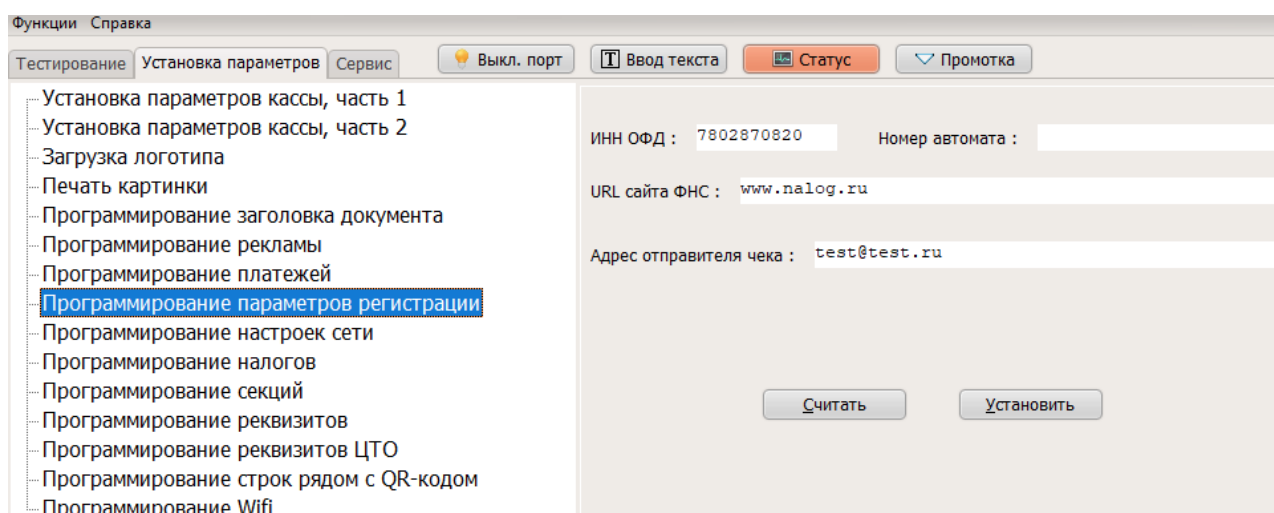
Функции Справка

Тестирование | Установка параметров | Сервис

Выкл. порт | Ввод текста | Статус | Промотка

Установка параметров кассы, часть 1
Установка параметров кассы, часть 2
Загрузка логотипа
Печать картинки
Программирование заголовка документа
Программирование рекламы
Программирование платежей
Программирование параметров регистрации
Программирование настроек сети
Программирование налогов
Программирование секций
Программирование реквизитов
Программирование реквизитов ЦТО
Программирование строк рядом с QR-кодом
Программирование Wifi

ИНН ОФД : 7802870820

Номер автомата :

URL сайта ФНС : www.nalog.ru

Адрес отправителя чека : test@test.ru

Считать

Установить